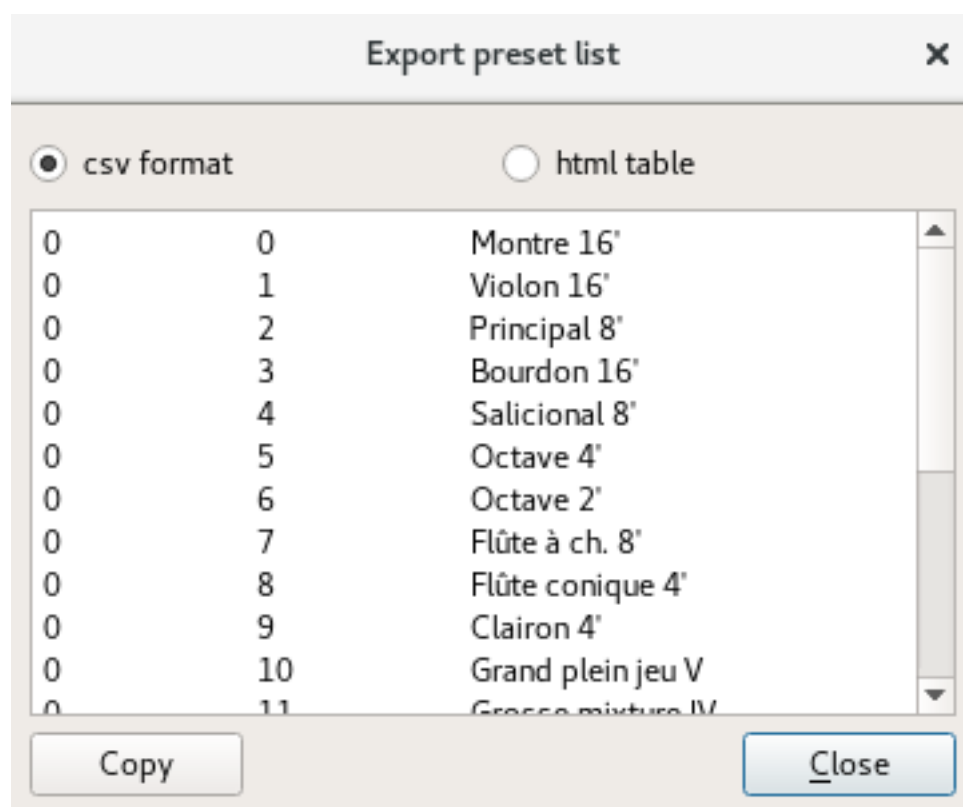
Export preset list

csv format

html table

| | | |
|---|---|---|
| 0 | 0 | Montre 16' |
| 0 | 1 | Violon 16' |
| 0 | 2 | Principal 8' |
| 0 | 3 | Bourdon 16' |
| 0 | 4 | Salicional 8' |
| 0 | 5 | Octave 4' |
| 0 | 6 | Octave 2' |
| 0 | 7 | Flûte à ch. 8' |
| 0 | 8 | Flûte conique 4' |
| 0 | 9 | Clairon 4' |
| 0 | 10 | Grand plein jeu V |
| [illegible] | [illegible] | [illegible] |

Copy

Close